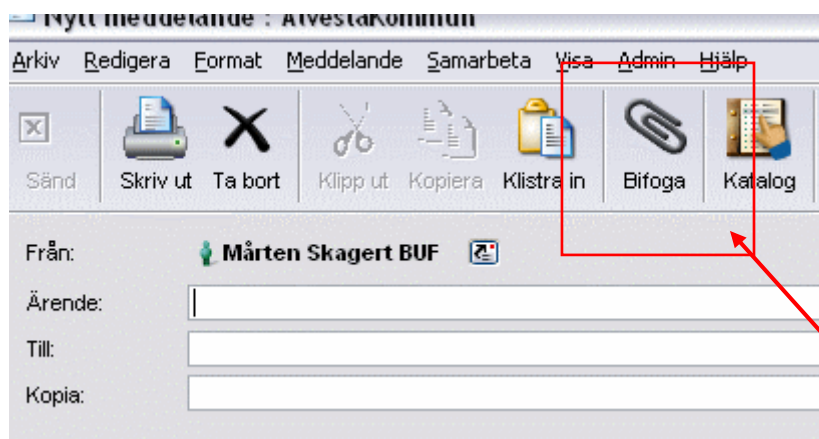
Nytt meddelande : AvestaKommun

Arkiv Redigera Format Meddelande Samarbeta Visa Admin Hjälp

Sänd Skriv ut Ta bort Klipp ut Kopiera Klistra in Bifoga Katalog

Från: Mårten Skagert BUF

Ärende:

Till:

Kopia: